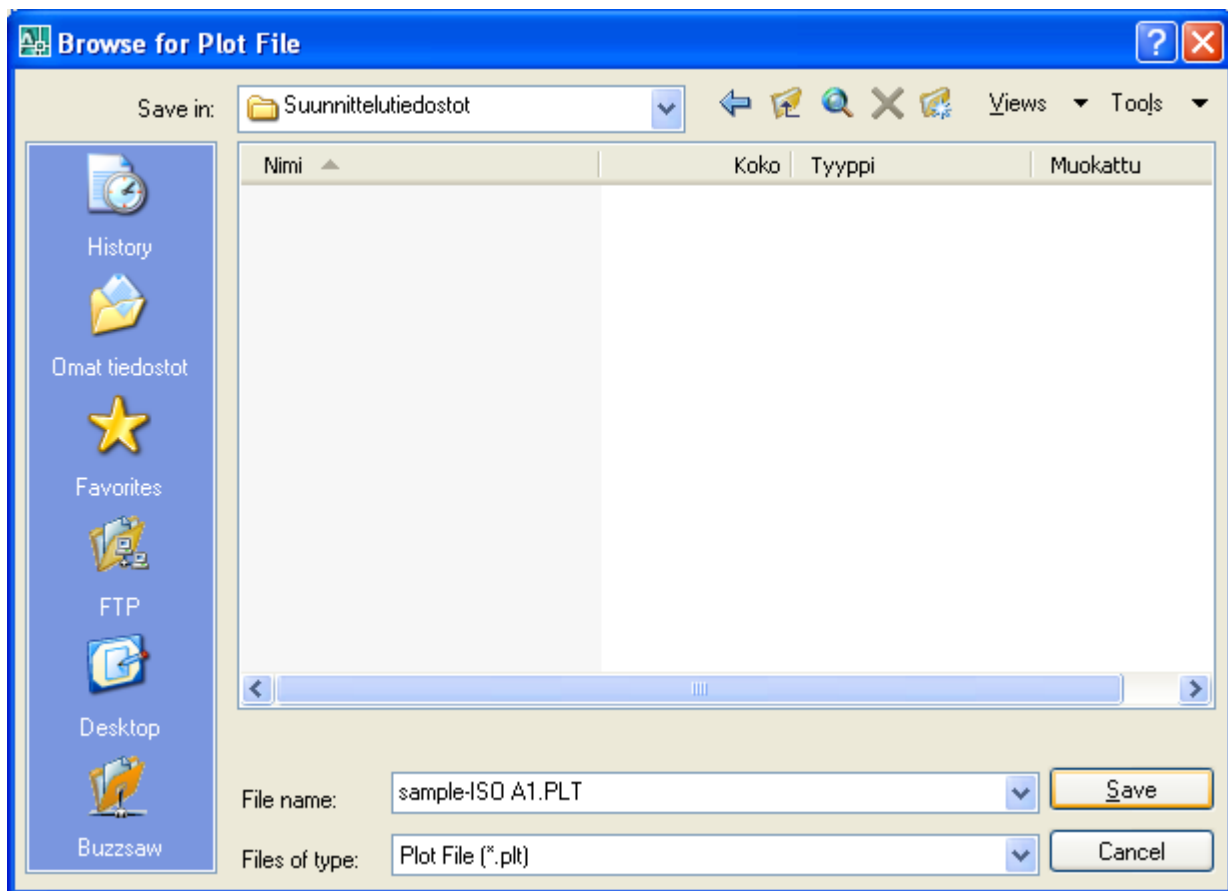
Browse for Plot File

Save in: Suunnittelutiedostot

Views Tools

History

Omat tiedostot

Favorites

FTP

Desktop

Buzzsaw

| Nimi | Koko | Tyyppi | Muokattu |
|---|---|---|---|

File name: sample-ISO A1.PLT

Files of type: Plot File (*.plt)

Save

Cancel